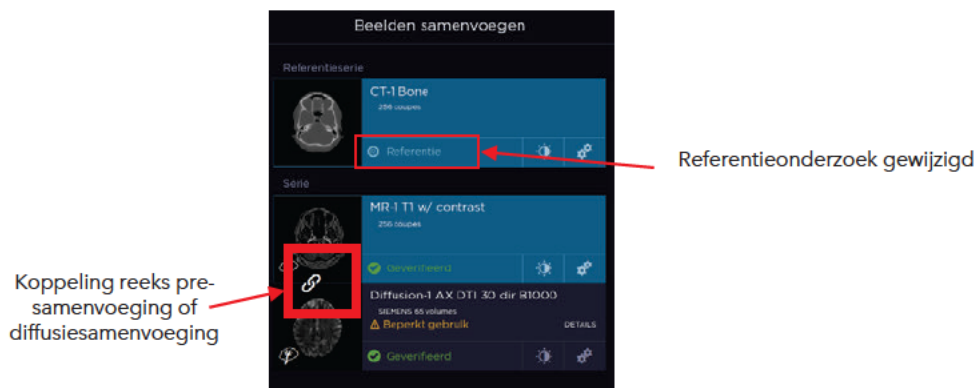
Beelden samenvoegen

Referentieserie

CT-1 Bone
256 coupes

Referentie

Serie

MR-1 T1 w/ contrast
256 coupes

Geverifieerd

Diffusion-1 AX DTI 30 dir B1000
SIEMENS 65 volumes
Beperkt gebruik
DETAILS

Geverifieerd

Referentieonderzoek gewijzigd

Koppeling reeks pre-samenvoeging of diffusiesamenvoeging